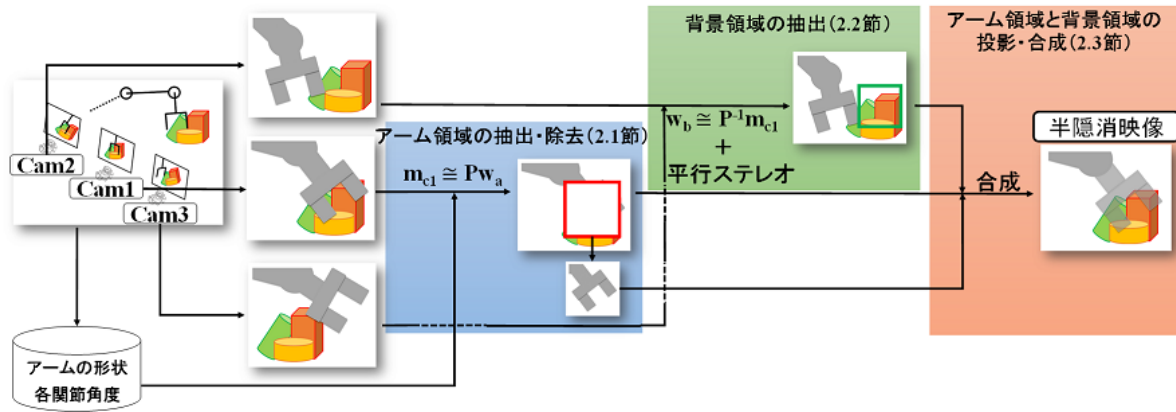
背景領域の抽出(2.2節)

アーム領域と背景領域の投影・合成(2.3節)

Cam2

Cam1

Cam3

アーム領域の抽出・除去(2.1節)

$m_{c1} \cong Pw_a$

$w_b \cong P^{-1}m_{c1}$
+
平行ステレオ

合成

半隠消映像

アームの形状
各関節角度